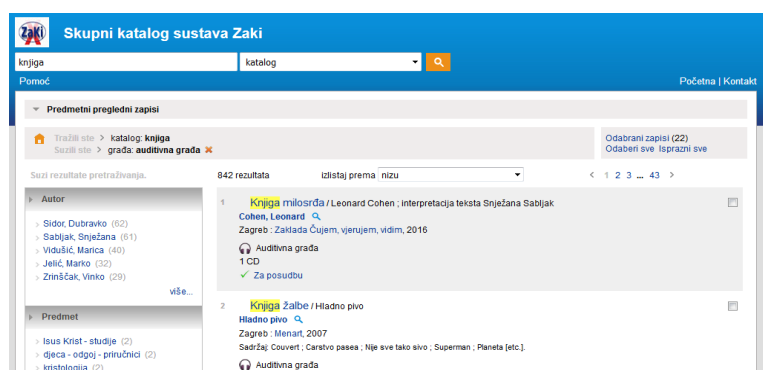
Zaki

Skupni katalog sustava Zaki

knjiga

katalog

Pomoć

Početna | Kontakt

Predmetni pregledni zapisi

Tražili ste > katalog: knjiga
Suzili ste > građa: auditivna građa

Odabrani zapisi (22)
Odaberi sve Isprazni sve

Suzi rezultate pretraživanja.

Autor

Sidor, Dubravko (62)
Sabljak, Snježana (61)
Vidušić, Marica (40)
Jelić, Marko (32)
Zrinščak, Vinko (29)

više...

Predmet

Isus Krist - studije (2)
djeca - odgoj - priručnici (2)
kristologija (2)

842 rezultata

izlistaj prema niza

1 2 3 ... 43

1 Knjiga milosrđa / Leonard Cohen ; interpretacija teksta Snježana Sabljak
Cohen, Leonard
Zagreb : Zaklada Čujem, vjerujem, vidim, 2016
Auditivna građa
1 CD
Za posudbu

2 Knjiga žalbe / Hladno pivo
Hladno pivo
Zagreb : Menart, 2007
Sadržaj: Couvert ; Carstvo pasea ; Nije sve tako sivo ; Superman ; Planeta [etc.].
Auditivna građa